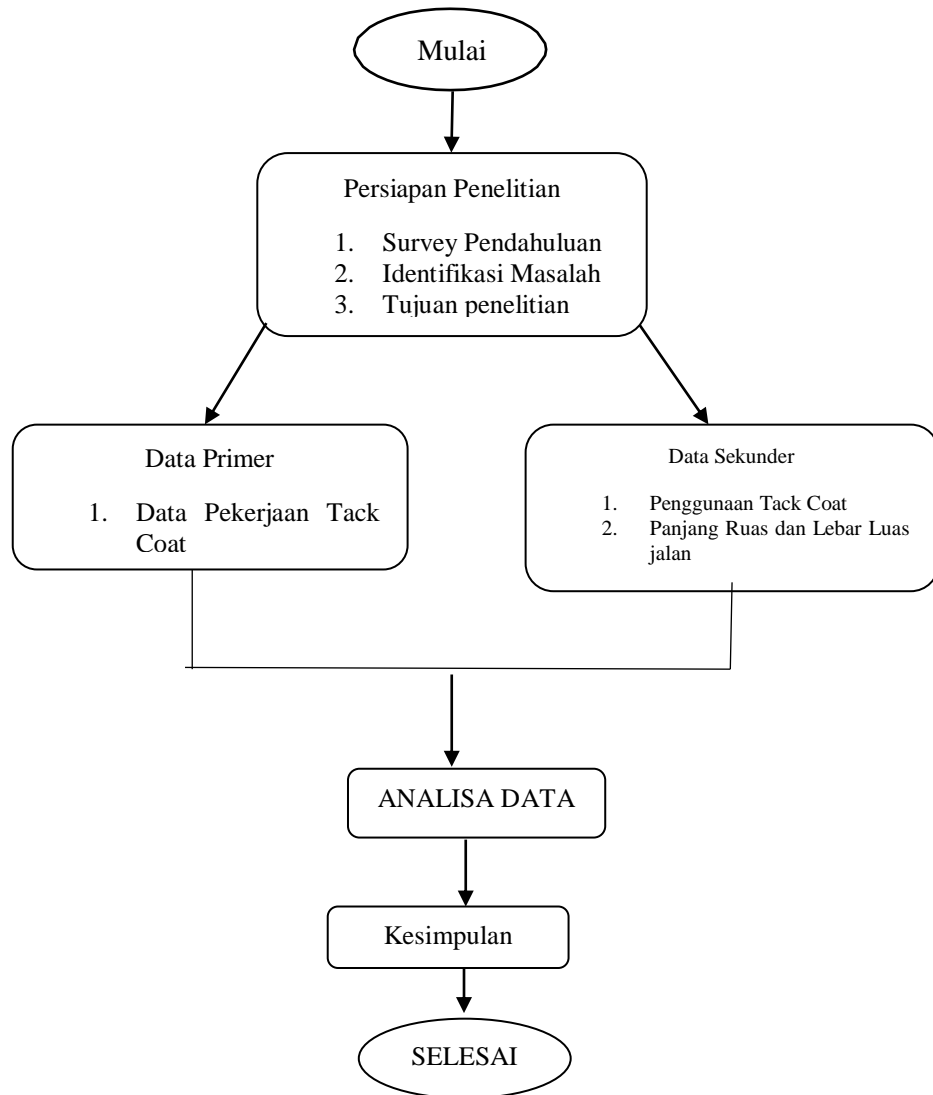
Mulai

Persiapan Penelitian

1. Survey Pendahuluan
2. Identifikasi Masalah
3. Tujuan penelitian

Data Primer

1. Data Pekerjaan Tack Coat

Data Sekunder

1. Penggunaan Tack Coat
2. Panjang Ruas dan Lebar Luas jalan

ANALISA DATA

Kesimpulan

SELESAI